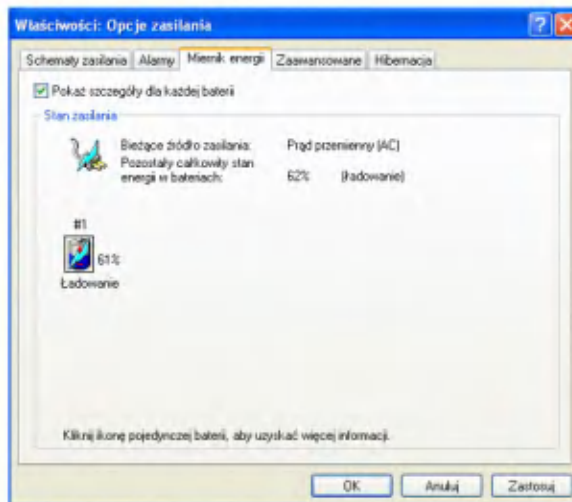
Właściwości: Opcje zasilania

Schematy zasilania | Alarmy | Miernik energii | Zaawansowane | Hibernacja

Pokaż szczegóły dla każdej baterii

Stan zasilania

Bieżące źródło zasilania: Prąd przemienny (AC)
Pozostały całkowity stan energii w bateriach: 62% (ładowanie)

#1
61%
Ładowanie

Kliknij ikonę pojedynczej baterii, aby uzyskać więcej informacji.

OK | Anuluj | Zastosuj